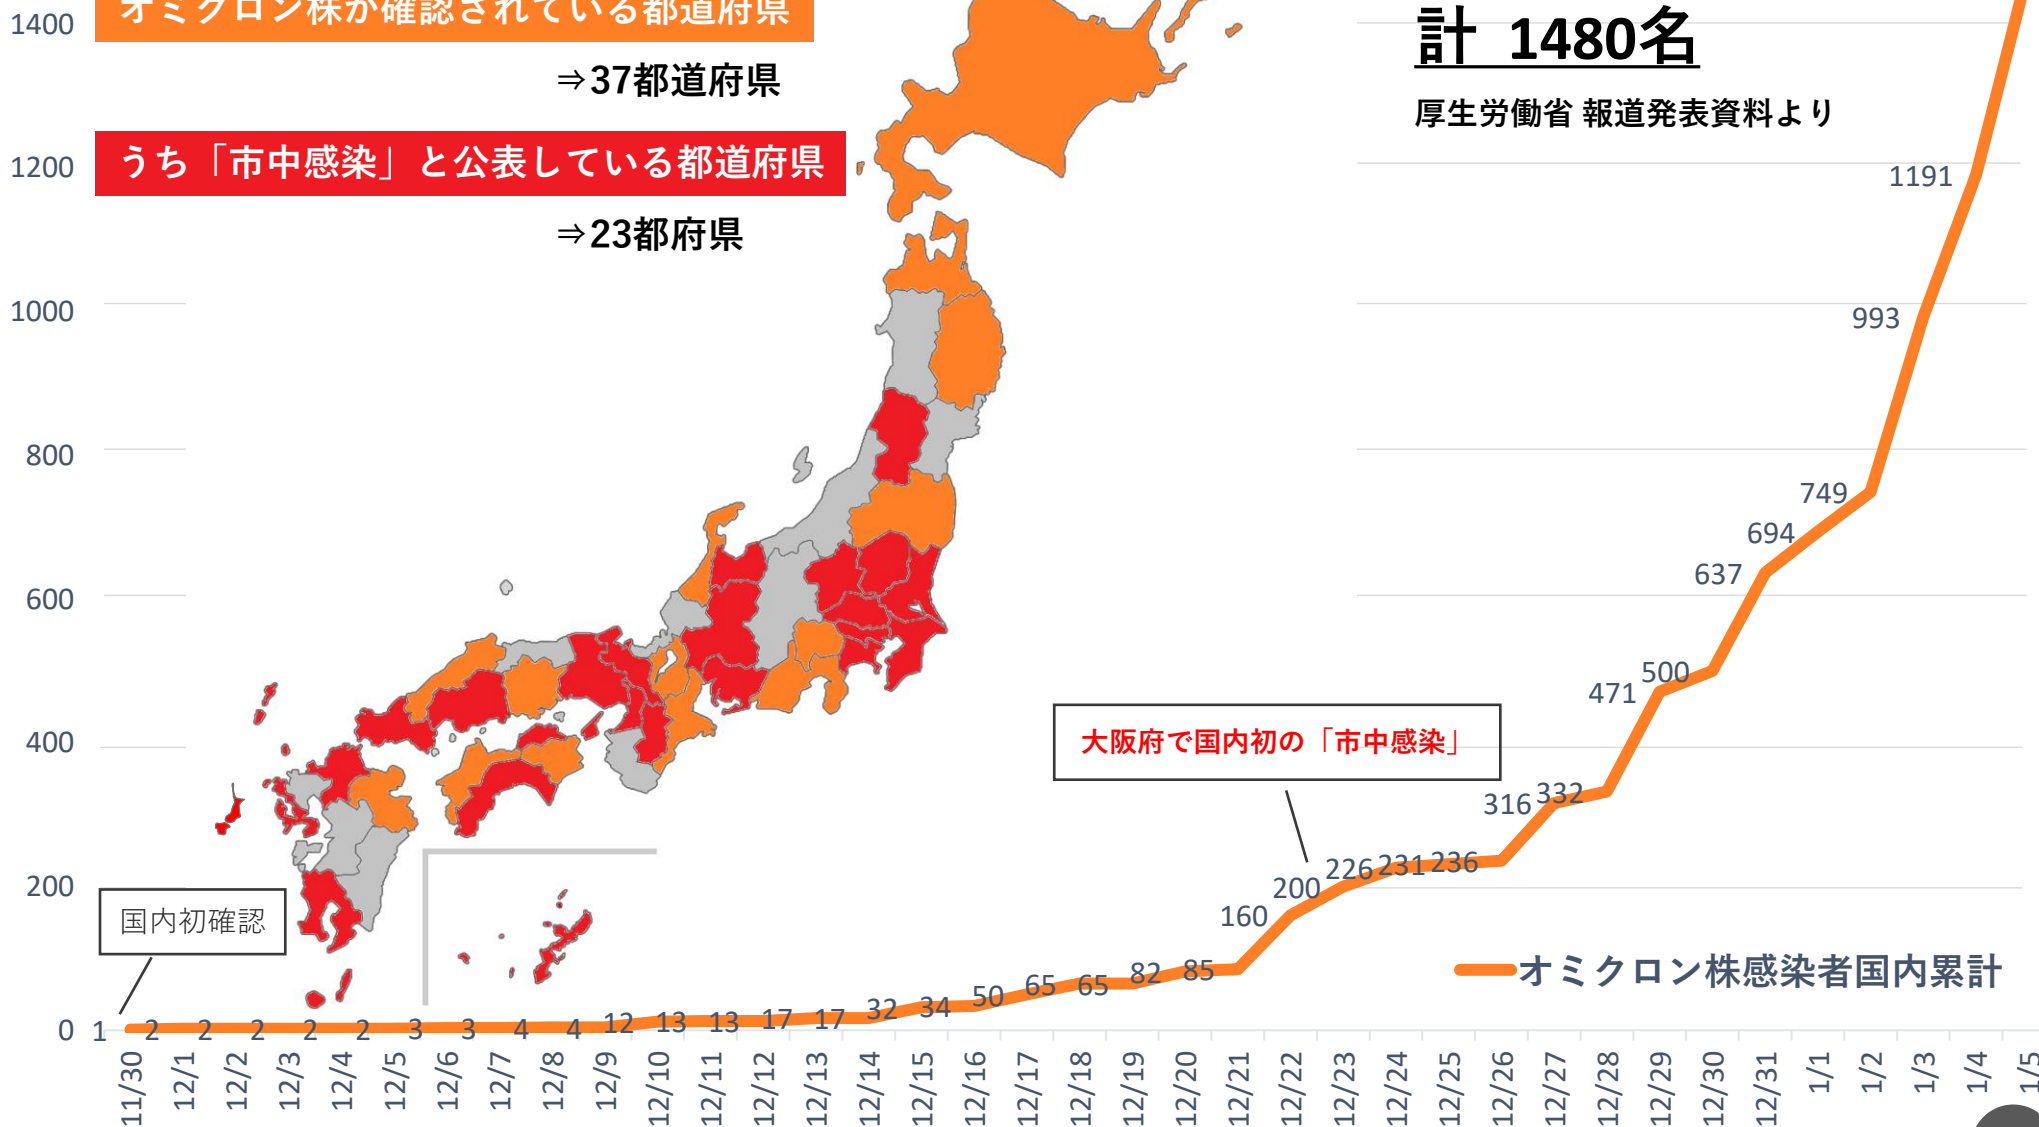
オミクロン株が確認されている都道府県

⇒37都道府県

うち「市中感染」と公表している都道府県

⇒23都府県

計 1480名

厚生労働省 報道発表資料より

1400
1200
1000
800
600
400
200
0

大阪府で国内初の「市中感染」

国内初確認

オミクロン株感染者国内累計

1 2 2 2 2 2 3 3 4 4 12 13 13 17 17 32 34 50 65 65 82 85 160 200 226 231 236 316 332 471 500 637 694 749 993 1191

11/30 12/1 12/2 12/3 12/4 12/5 12/6 12/7 12/8 12/9 12/10 12/11 12/12 12/13 12/14 12/15 12/16 12/17 12/18 12/19 12/20 12/21 12/22 12/23 12/24 12/25 12/26 12/27 12/28 12/29 12/30 12/31 1/1 1/2 1/3 1/4 1/5